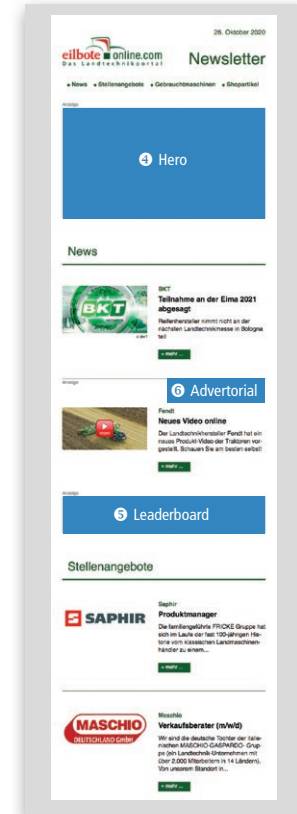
26. Oktober 2020

eilbote online.com
Das Landtechnikportal

Newsletter

News Stellenangebote Gebrauchtmaschinen Shopartikel

Anzeige

❹ Hero

News

BKT

BKT
Teilnahme an der Eima 2021 abgesagt
Reifenhersteller nimmt nicht an der nächsten Landtechnikmesse in Bologna teil

» mehr ...

Anzeige

❻ Advertorial

Fendt
Neues Video online
Der Landtechnikhersteller Fendt hat ein neues Produkt-Video der Traktoren vorgestellt. Schauen Sie am besten selbst!

» mehr ...

Anzeige

❺ Leaderboard

Stellenangebote

SAPHIR

Saphir
Produktmanager
Die familiengeführte FRICKE Gruppe hat sich im Laufe der fast 100-jährigen Historie vom klassischen Landmaschinenhändler zu einem...

» mehr ...

MASCHIO
DEUTSCHLAND GmbH

Maschio
Verkaufsberater (m/w/d)
Wir sind die deutsche Tochter der italienischen MASCHIO GASPARDO- Gruppe (ein Landtechnik-Unternehmen mit über 2.000 Mitarbeitern in 14 Ländern). Von unserem Standort in...

» mehr ...